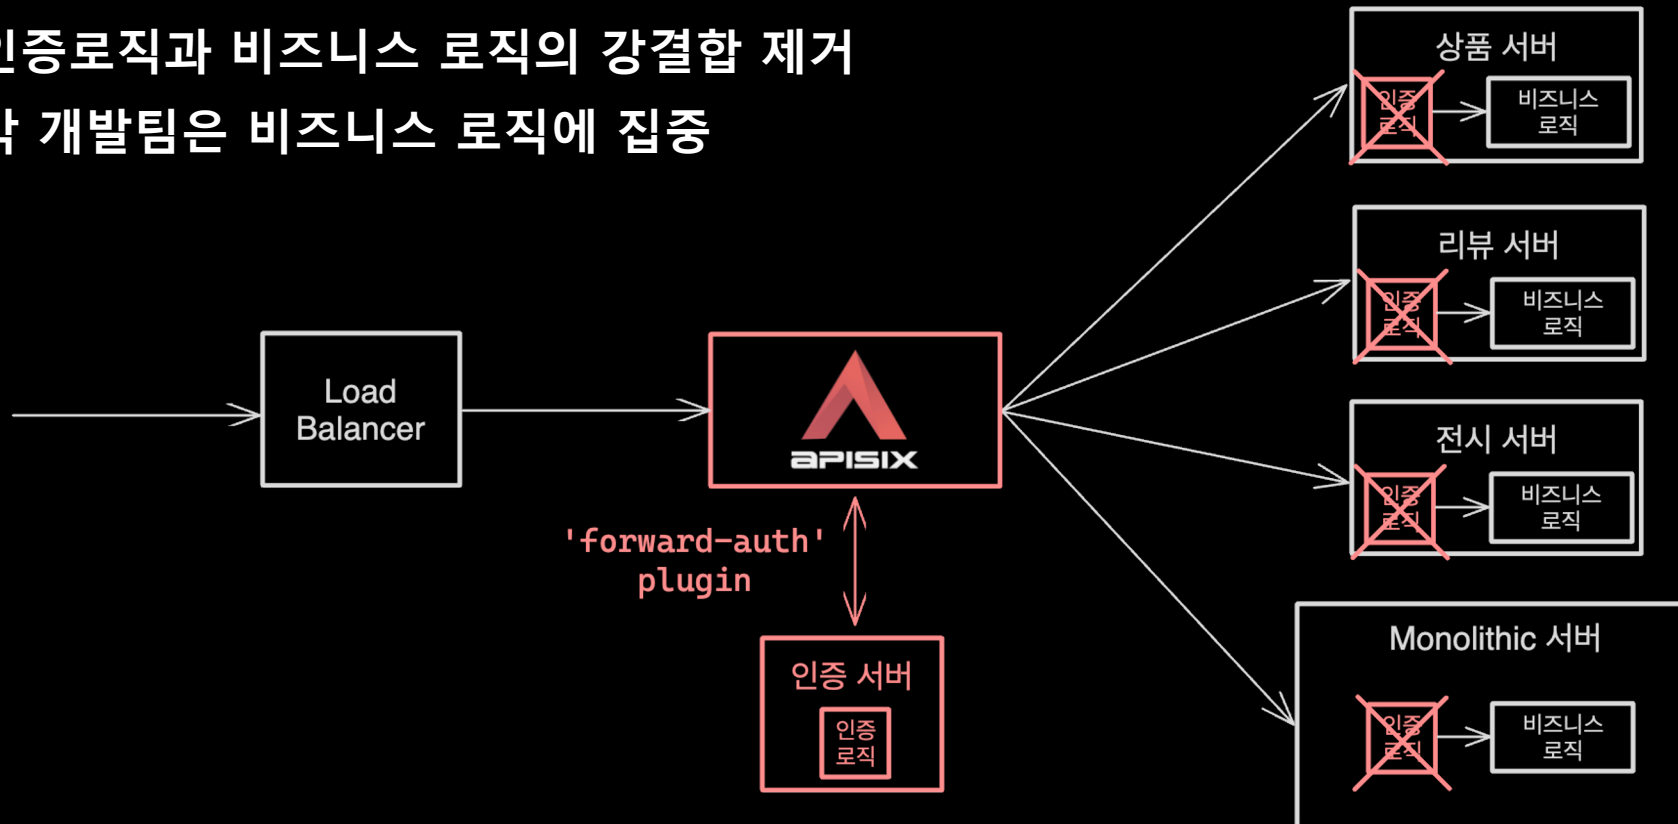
인증로직과 비즈니스 로직의 강결합 제거
각 개발팀은 비즈니스 로직에 집중

상품 서버
인증 로직
비즈니스 로직

리뷰 서버
인증 로직
비즈니스 로직

Load Balancer

APISIX

전시 서버
인증 로직
비즈니스 로직

'forward-auth' plugin

Monolithic 서버
인증 로직
비즈니스 로직

인증 서버
인증 로직